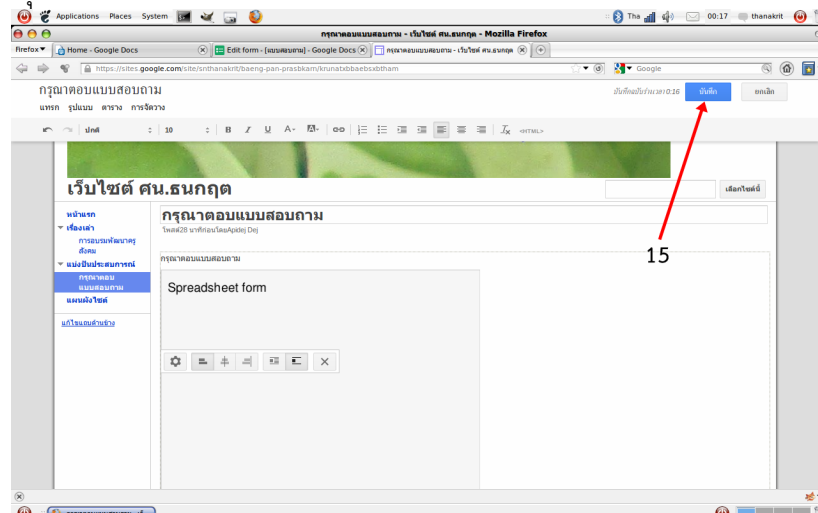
Applications Places System

Tha 00:17 thanakrit

กรุณาตอบแบบสอบถาม - เว็บไซต์ ศน.ธนกฤต - Mozilla Firefox

Firefox Home - Google Docs Edit form - [แบบสอบถาม] - Google Docs กรุณาตอบแบบสอบถาม - เว็บไซต์ ศน.ธนกฤต

https://sites.google.com/site/snthanakrit/baeng-pan-prasbkarn/krunatxbbaebsxbtham

Google

กรุณาตอบแบบสอบถาม
แทรก รูปแบบ ตาราง การจัดวาง

บันทึกแล้วเมื่อเวลา 0:16 บันทึก ยกเลิก

ปกติ 10 B I U A- <HTML>

เว็บไซต์ ศน.ธนกฤต

เลือกไซต์นี้

หน้าแรก
เรื่องเล่า
การอบรมพัฒนาครูสังคม
แบ่งปันประสบการณ์
กรุณาตอบแบบสอบถาม
แผนผังไซต์

แก้ไขแถบด้านข้าง

กรุณาตอบแบบสอบถาม
โพสต์28 นาทีก่อนโดยApidej Dej

กรุณาตอบแบบสอบถาม

Spreadsheet form

15